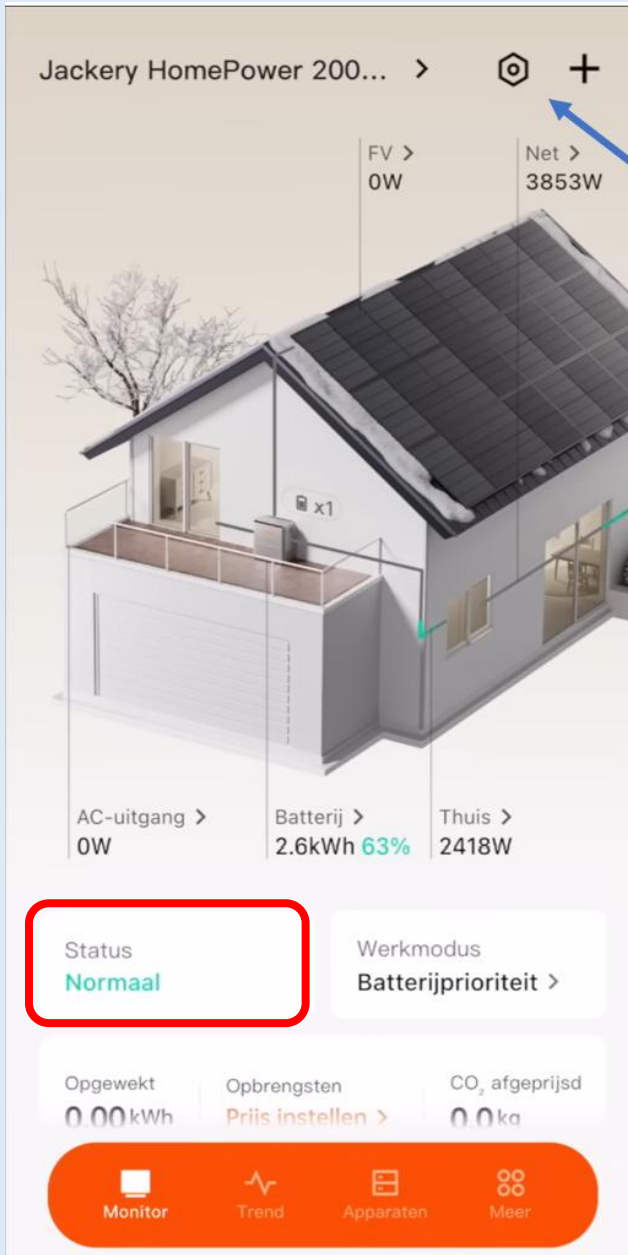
Jackery HomePower 200... >

FV >
0W

Net >
3853W

x1

AC-uitgang >
0W

Batterij >
2.6kWh 63%

Thuis >
2418W

Status
Normaal

Werkmodus
Batterijprioriteit >

Opgewekt
0.00 kWh

Opbrengsten
Prijs instellen >

$CO_2$ afgeprijsd
0.0 kg

Monitor
Trend
Apparaten
Meer